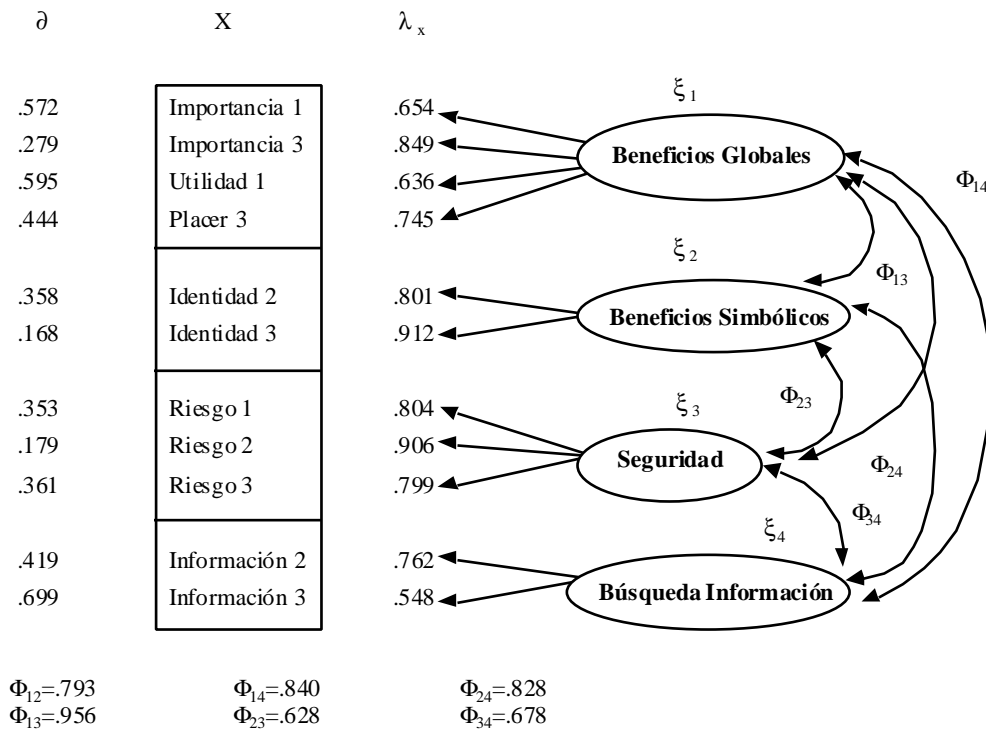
$\partial$ X $\lambda_x$

.572 Importancia 1 .654
.279 Importancia 3 .849
.595 Utilidad 1 .636
.444 Placer 3 .745

.358 Identidad 2 .801
.168 Identidad 3 .912

.353 Riesgo 1 .804
.179 Riesgo 2 .906
.361 Riesgo 3 .799

.419 Información 2 .762
.699 Información 3 .548

$\xi_1$
Beneficios Globales
$\Phi_{14}$
$\xi_2$
$\Phi_{13}$
Beneficios Simbólicos
$\xi_3$
$\Phi_{23}$
Seguridad
$\Phi_{24}$
$\Phi_{34}$
$\xi_4$
Búsqueda Información

$\Phi_{12}$=.793 $\Phi_{14}$=.840 $\Phi_{24}$=.828
$\Phi_{13}$=.956 $\Phi_{23}$=.628 $\Phi_{34}$=.678